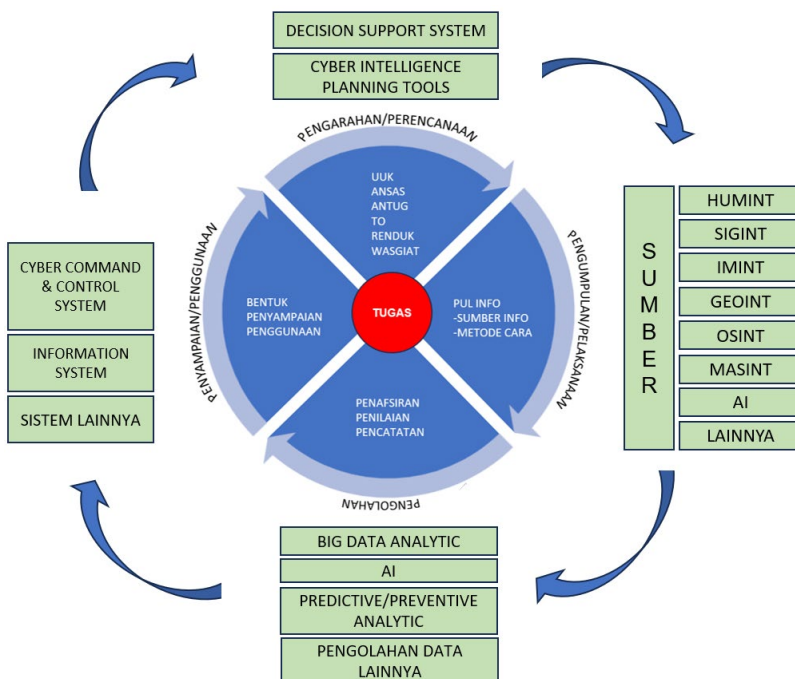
DECISION SUPPORT SYSTEM

CYBER INTELLIGENCE PLANNING TOOLS

PENGARAHAN/PERENCANAAN

UUK
ANSAS
ANTUG
TO
RENDUK
WASGIAT

PENGUMPULAN/PELAKSANAAN

PUL INFO
-SUMBER INFO
-METODE CARA

TUGAS

BENTUK
PENYAMPAIAN
PENGGUNAAN

PENYAMPAIAN/PENGGUNAAN

PENAFSIRAN
PENILAIAN
PENCATATAN

PENGOLAHAN

S U M B E R

HUMINT

SIGINT

IMINT

GEOINT

OSINT

MASINT

AI

LAINNYA

CYBER COMMAND & CONTROL SYSTEM

INFORMATION SYSTEM

SISTEM LAINNYA

BIG DATA ANALYTIC

AI

PREDICTIVE/PREVENTIVE ANALYTIC

PENGOLAHAN DATA LAINNYA